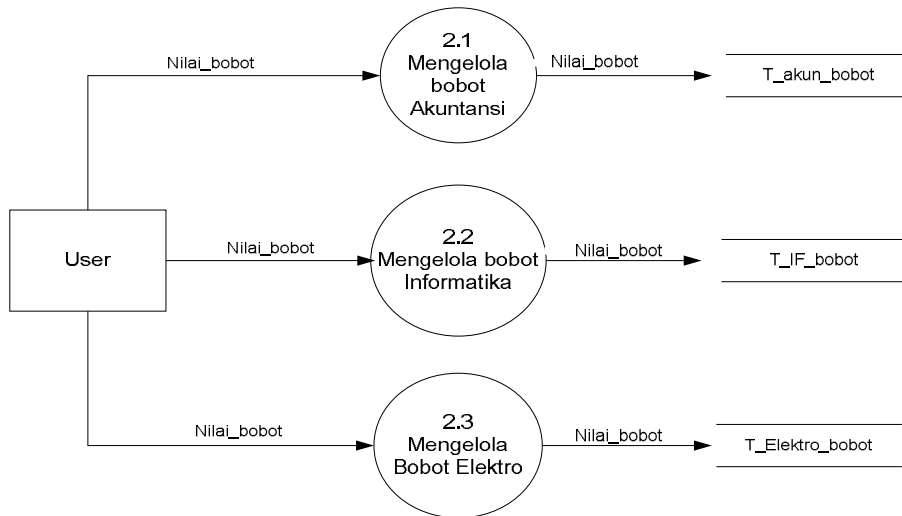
Nilai_bobot

2.1
Mengelola
bobot
Akuntansi

Nilai_bobot

T_akun_bobot

User

Nilai_bobot

2.2
Mengelola bobot
Informatika

Nilai_bobot

T_IF_bobot

Nilai_bobot

2.3
Mengelola
Bobot Elektro

Nilai_bobot

T_Elektro_bobot